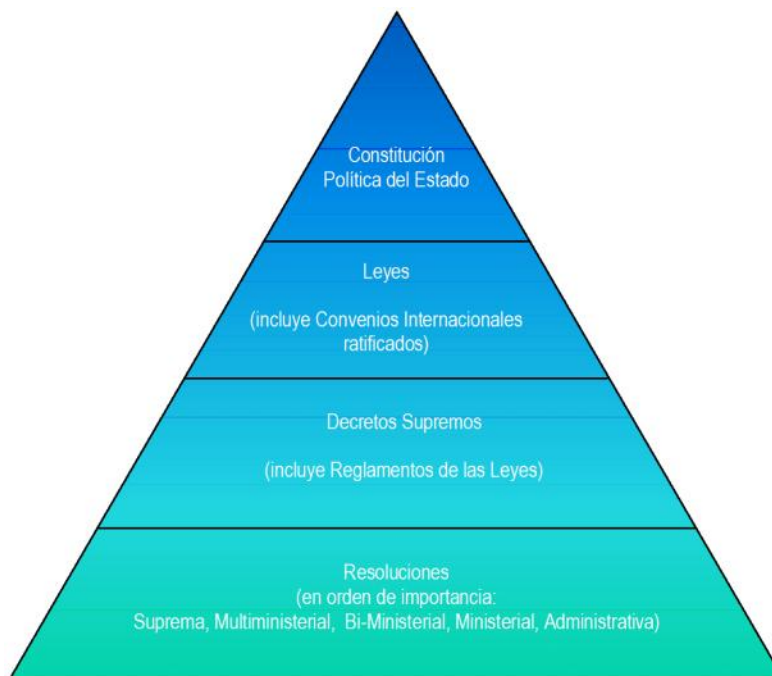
Constitución
Política del Estado

Leyes

(incluye Convenios Internacionales ratificados)

Decretos Supremos

(incluye Reglamentos de las Leyes)

Resoluciones
(en orden de importancia:
Suprema, Multiministerial, Bi-Ministerial, Ministerial, Administrativa)